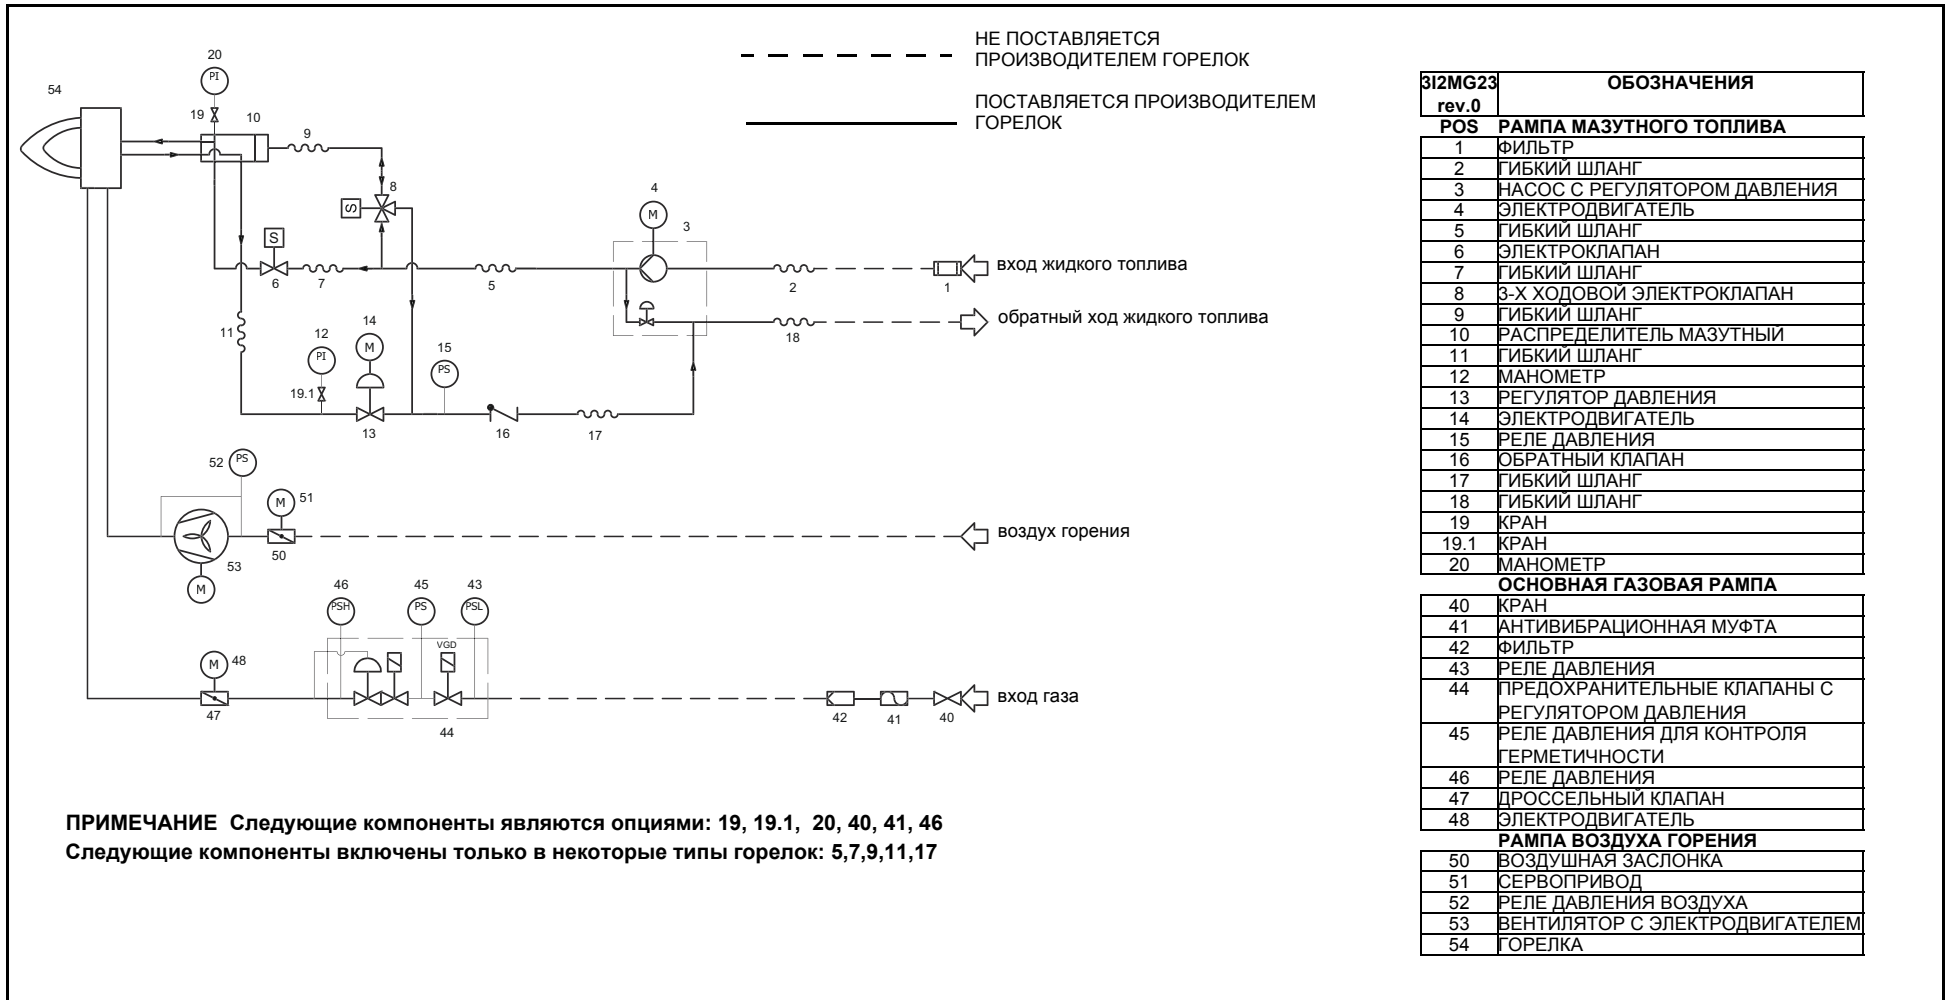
НЕ ПОСТАВЛЯЕТСЯ ПРОИЗВОДИТЕЛЕМ ГОРЕЛОК

ПОСТАВЛЯЕТСЯ ПРОИЗВОДИТЕЛЕМ ГОРЕЛОК

54
20
PI
19
10
9
8
S
4
M
3
S
6
7
5
2
1
вход жидкого топлива
18
обратный ход жидкого топлива
11
12
PI
14
M
15
PS
19.1
13
16
17
52
PS
M
51
50
53
M
воздух горения
46
PSH
45
PS
43
PSL
VGD
M
48
47
44
42
41
40
вход газа

ПРИМЕЧАНИЕ Следующие компоненты являются опциями: 19, 19.1, 20, 40, 41, 46
Следующие компоненты включены только в некоторые типы горелок: 5,7,9,11,17

| 3I2MG23 rev.0 | ОБОЗНАЧЕНИЯ |
|---|---|
| POS | РАМПА МАЗУТНОГО ТОПЛИВА |
| 1 | ФИЛЬТР |
| 2 | ГИБКИЙ ШЛАНГ |
| 3 | НАСОС С РЕГУЛЯТОРОМ ДАВЛЕНИЯ |
| 4 | ЭЛЕКТРОДВИГАТЕЛЬ |
| 5 | ГИБКИЙ ШЛАНГ |
| 6 | ЭЛЕКТРОКЛАПАН |
| 7 | ГИБКИЙ ШЛАНГ |
| 8 | 3-Х ХОДОВОЙ ЭЛЕКТРОКЛАПАН |
| 9 | ГИБКИЙ ШЛАНГ |
| 10 | РАСПРЕДЕЛИТЕЛЬ МАЗУТНЫЙ |
| 11 | ГИБКИЙ ШЛАНГ |
| 12 | МАНОМЕТР |
| 13 | РЕГУЛЯТОР ДАВЛЕНИЯ |
| 14 | ЭЛЕКТРОДВИГАТЕЛЬ |
| 15 | РЕЛЕ ДАВЛЕНИЯ |
| 16 | ОБРАТНЫЙ КЛАПАН |
| 17 | ГИБКИЙ ШЛАНГ |
| 18 | ГИБКИЙ ШЛАНГ |
| 19 | КРАН |
| 19.1 | КРАН |
| 20 | МАНОМЕТР |
| | ОСНОВНАЯ ГАЗОВАЯ РАМПА |
| 40 | КРАН |
| 41 | АНТИВИБРАЦИОННАЯ МУФТА |
| 42 | ФИЛЬТР |
| 43 | РЕЛЕ ДАВЛЕНИЯ |
| 44 | ПРЕДОХРАНИТЕЛЬНЫЕ КЛАПАНЫ С РЕГУЛЯТОРОМ ДАВЛЕНИЯ |
| 45 | РЕЛЕ ДАВЛЕНИЯ ДЛЯ КОНТРОЛЯ ГЕРМЕТИЧНОСТИ |
| 46 | РЕЛЕ ДАВЛЕНИЯ |
| 47 | ДРОССЕЛЬНЫЙ КЛАПАН |
| 48 | ЭЛЕКТРОДВИГАТЕЛЬ |
| | РАМПА ВОЗДУХА ГОРЕНИЯ |
| 50 | ВОЗДУШНАЯ ЗАСЛОНКА |
| 51 | СЕРВОПРИВОД |
| 52 | РЕЛЕ ДАВЛЕНИЯ ВОЗДУХА |
| 53 | ВЕНТИЛЯТОР С ЭЛЕКТРОДВИГАТЕЛЕМ |
| 54 | ГОРЕЛКА |